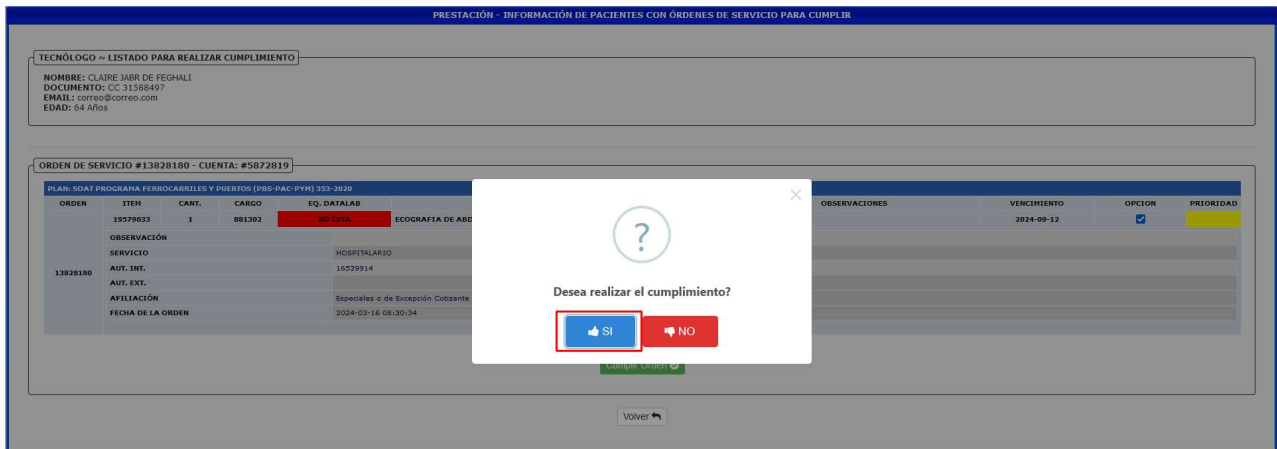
PRESTACIÓN - INFORMACIÓN DE PACIENTES CON ÓRDENES DE SERVICIO PARA CUMPLIR

TECNÓLOGO ~ LISTADO PARA REALIZAR CUMPLIMIENTO

NOMBRE: CLAIRE JABR DE FEGHALI
DOCUMENTO: CC 31588497
EMAIL: correo@correo.com
EDAD: 64 Años

ORDEN DE SERVICIO #13828180 - CUENTA: #5872819

PLAN: SOAT PROGRAMA FERROCARRILES Y PUERTOS (PBS-PAC-PYM) 353-2020

| ORDEN | ITEM | CANT. | CARGO | EQ. DATALAB | | OBSERVACIONES | VENCIMIENTO | OPCION | PRIORIDAD |
|---|---|---|---|---|---|---|---|---|---|
| 13828180 | 19579033 | 1 | 881302 | NO ESTA | ECOGRAFIA DE ABD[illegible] | | 2024-09-12 | ☑ | |
| | OBSERVACIÓN | | | | | | | | |
| | SERVICIO | | | HOSPITALARIO | | | | | |
| | AUT. INT. | | | 16539914 | | | | | |
| | AUT. EXT. | | | | | | | | |
| | AFILIACIÓN | | | Especiales o de Excepción Cotizante | | | | | |
| | FECHA DE LA ORDEN | | | 2024-03-16 08:30:34 | | | | | |

?

Desea realizar el cumplimiento?

SI NO

×

Cumplir Orden

Volver